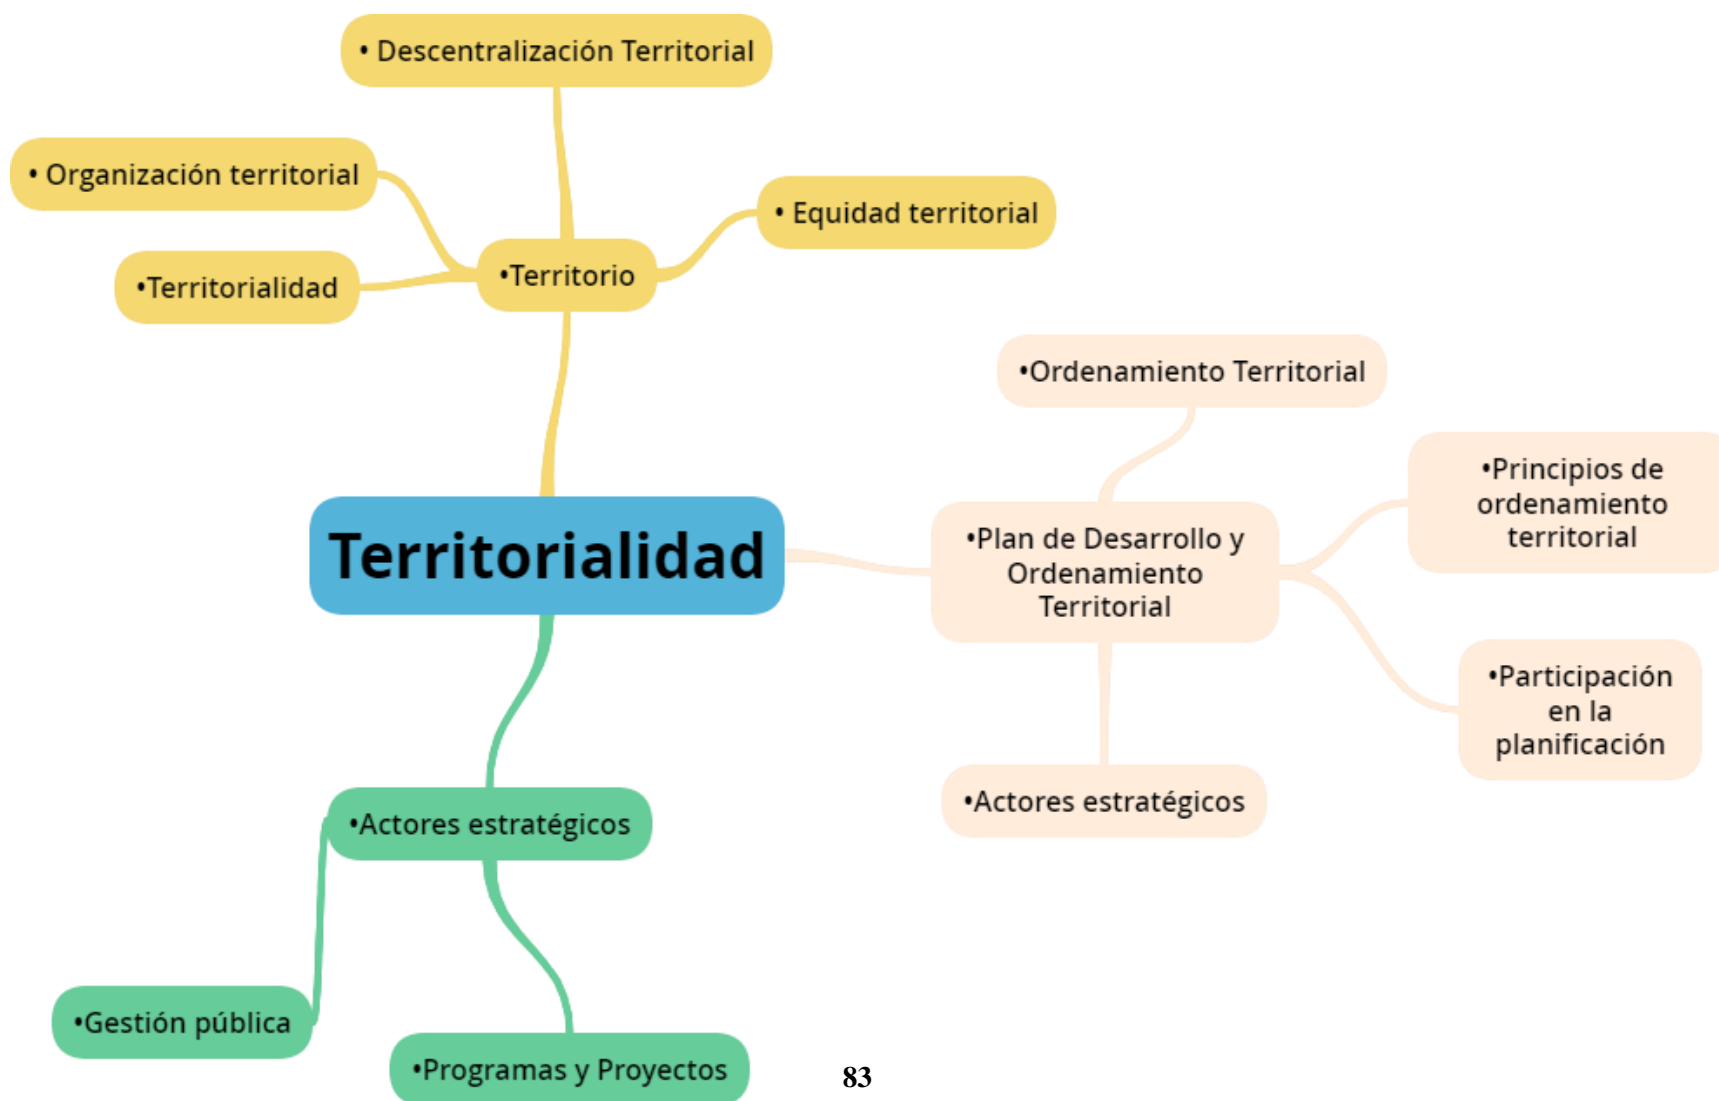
• Descentralización Territorial

• Organización territorial

• Equidad territorial

•Territorialidad

•Territorio

•Ordenamiento Territorial

•Principios de ordenamiento territorial

Territorialidad

•Plan de Desarrollo y Ordenamiento Territorial

•Participación en la planificación

•Actores estratégicos

•Actores estratégicos

•Gestión pública

•Programas y Proyectos

83